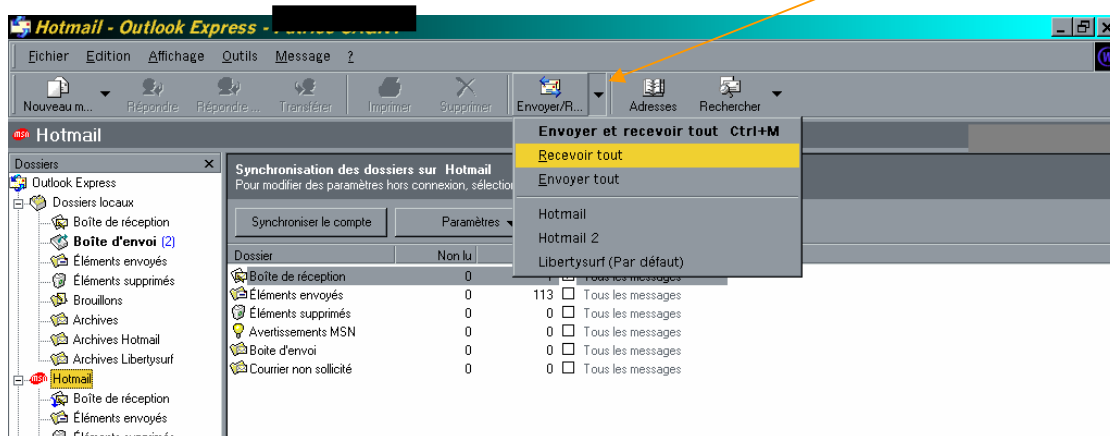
Hotmail - Outlook Express -

Fichier Edition Affichage Outils Message ?

Nouveau m... Répondre Répondre ... Transférer Imprimer Supprimer Envoyer/R... Adresses Rechercher

Hotmail

Dossiers

Outlook Express
Dossiers locaux
Boîte de réception
Boîte d'envoi (2)
Éléments envoyés
Éléments supprimés
Brouillons
Archives
Archives Hotmail
Archives Libertysurf
Hotmail
Boîte de réception
Éléments envoyés
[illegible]

Synchronisation des dossiers sur Hotmail
Pour modifier des paramètres hors connexion, sélection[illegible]

Synchroniser le compte Paramètres

Envoyer et recevoir tout Ctrl+M
Recevoir tout
Envoyer tout
Hotmail
Hotmail 2
Libertysurf (Par défaut)

| Dossier | Non lu | | |
|---|---|---|---|
| Boîte de réception | 0 | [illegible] | Tous les messages |
| Éléments envoyés | 0 | 113 | Tous les messages |
| Éléments supprimés | 0 | 0 | Tous les messages |
| Avertissements MSN | 0 | 0 | Tous les messages |
| Boite d'envoi | 0 | 0 | Tous les messages |
| Courrier non sollicité | 0 | 0 | Tous les messages |